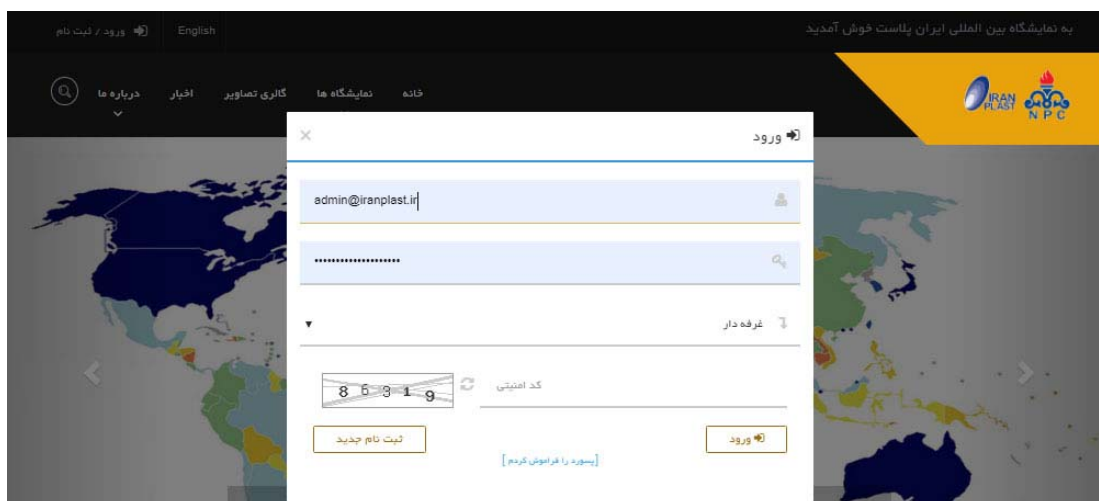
به نمایشگاه بین المللی ایران پلاست خوش آمدید

English

ورود / ثبت نام

IRAN PLAST

NPC

خانه

نمایشگاه ها

گالری تصاویر

اخبار

درباره ما

ورود

×

admin@iranplast.ir

••••••••••••••••••••

غرفه دار

کد امنیتی

8 5 3 1 9

ورود

ثبت نام جدید

[پسورد را فراموش کردم]